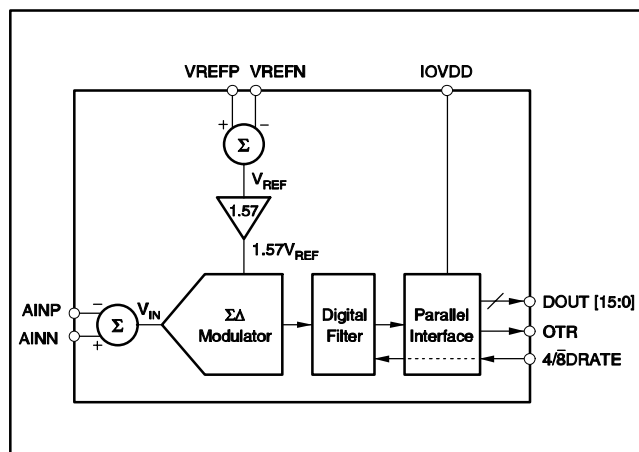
VREFP VREFN

IOVDD

+ −

$\Sigma$

$V_{REF}$

1.57

$1.57V_{REF}$

AINP

AINN

−

+

$\Sigma$

$V_{IN}$

$\Sigma\Delta$ Modulator

Digital Filter

Parallel Interface

DOUT [15:0]

OTR

4/$\overline{8}$DRATE